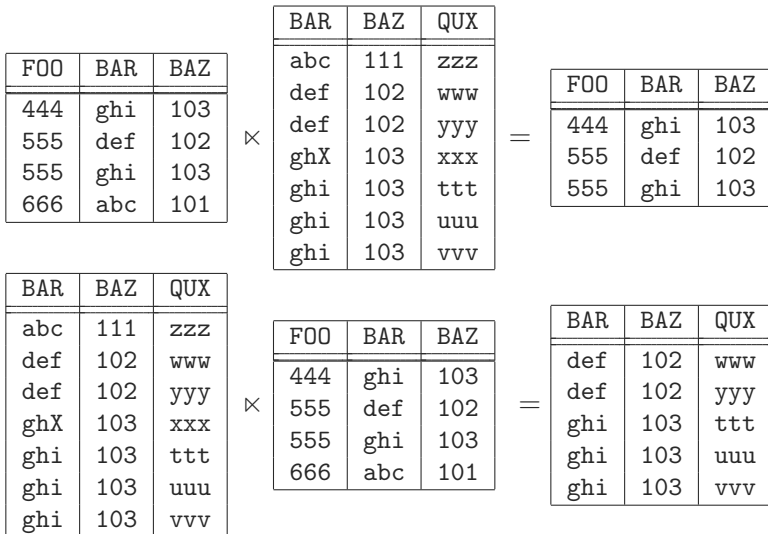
| FOO | BAR | BAZ |
|---|---|---|
| 444 | ghi | 103 |
| 555 | def | 102 |
| 555 | ghi | 103 |
| 666 | abc | 101 |

$\ltimes$

| BAR | BAZ | QUX |
|---|---|---|
| abc | 111 | zzz |
| def | 102 | www |
| def | 102 | yyy |
| ghX | 103 | xxx |
| ghi | 103 | ttt |
| ghi | 103 | uuu |
| ghi | 103 | vvv |

$=$

| FOO | BAR | BAZ |
|---|---|---|
| 444 | ghi | 103 |
| 555 | def | 102 |
| 555 | ghi | 103 |

| BAR | BAZ | QUX |
|---|---|---|
| abc | 111 | zzz |
| def | 102 | www |
| def | 102 | yyy |
| ghX | 103 | xxx |
| ghi | 103 | ttt |
| ghi | 103 | uuu |
| ghi | 103 | vvv |

$\ltimes$

| FOO | BAR | BAZ |
|---|---|---|
| 444 | ghi | 103 |
| 555 | def | 102 |
| 555 | ghi | 103 |
| 666 | abc | 101 |

$=$

| BAR | BAZ | QUX |
|---|---|---|
| def | 102 | www |
| def | 102 | yyy |
| ghi | 103 | ttt |
| ghi | 103 | uuu |
| ghi | 103 | vvv |